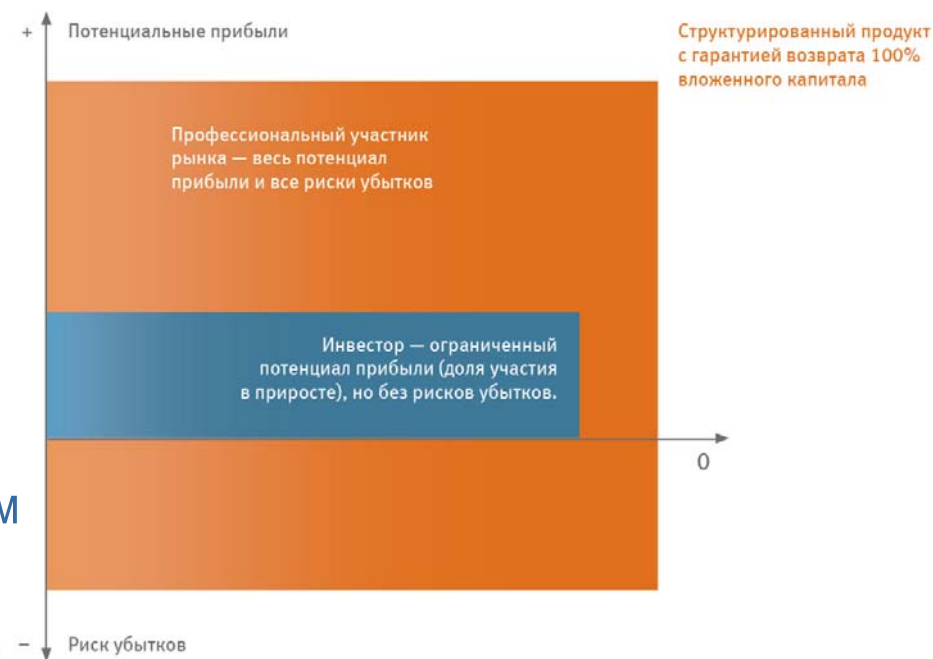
+ Потенциальные прибыли

Структурированный продукт с гарантией возврата 100% вложенного капитала

Профессиональный участник рынка — весь потенциал прибыли и все риски убытков

Инвестор — ограниченный потенциал прибыли (доля участия в приросте), но без рисков убытков.

0

М

− Риск убытков